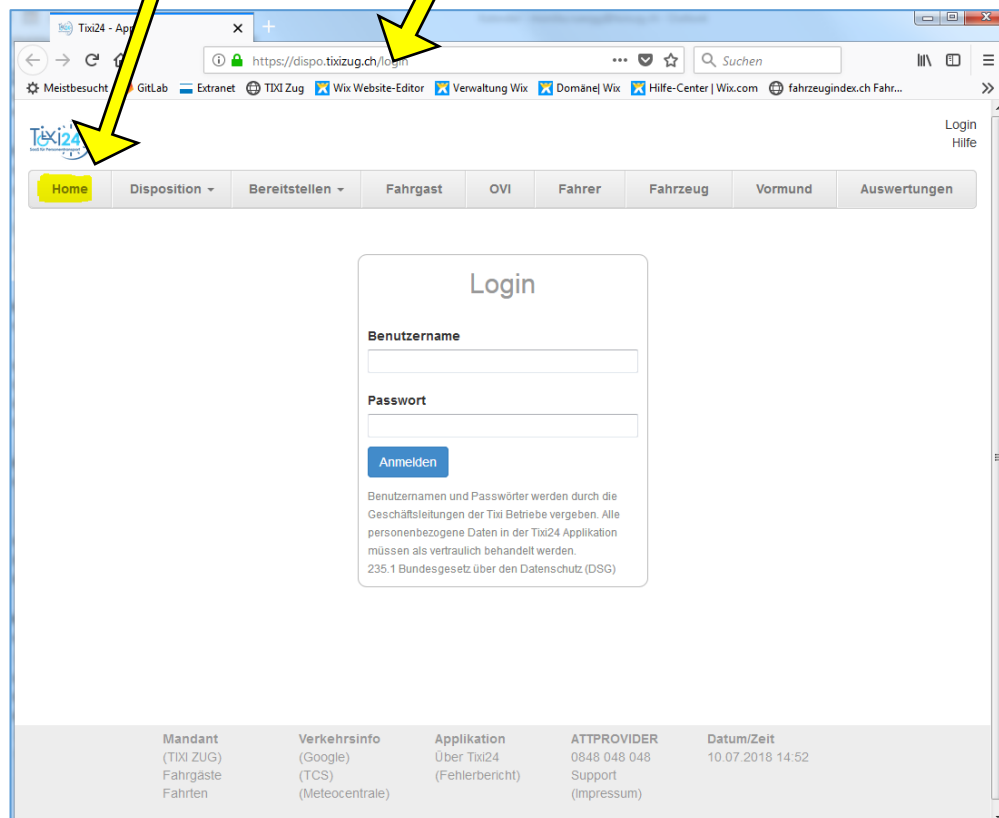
Tixi24 - App

https://dispo.tixizug.ch/login

Suchen

Meistbesucht GitLab Extranet TIXI Zug Wix Website-Editor Verwaltung Wix Domäne| Wix Hilfe-Center | Wix.com fahrzeugindex.ch Fahr...

Tixi24

Login
Hilfe

Home | Disposition | Bereitstellen | Fahrgast | OVI | Fahrer | Fahrzeug | Vormund | Auswertungen

Login

Benutzername

Passwort

Anmelden

Benutzernamen und Passwörter werden durch die Geschäftsleitungen der Tixi Betriebe vergeben. Alle personenbezogene Daten in der Tixi24 Applikation müssen als vertraulich behandelt werden.
235.1 Bundesgesetz über den Datenschutz (DSG)

Mandant
(TIXI ZUG)
Fahrgäste
Fahrten

Verkehrsinfo
(Google)
(TCS)
(Meteocentrale)

Applikation
Über Tixi24
(Fehlerbericht)

ATTPROVIDER
0848 048 048
Support
(Impressum)

Datum/Zeit
10.07.2018 14:52